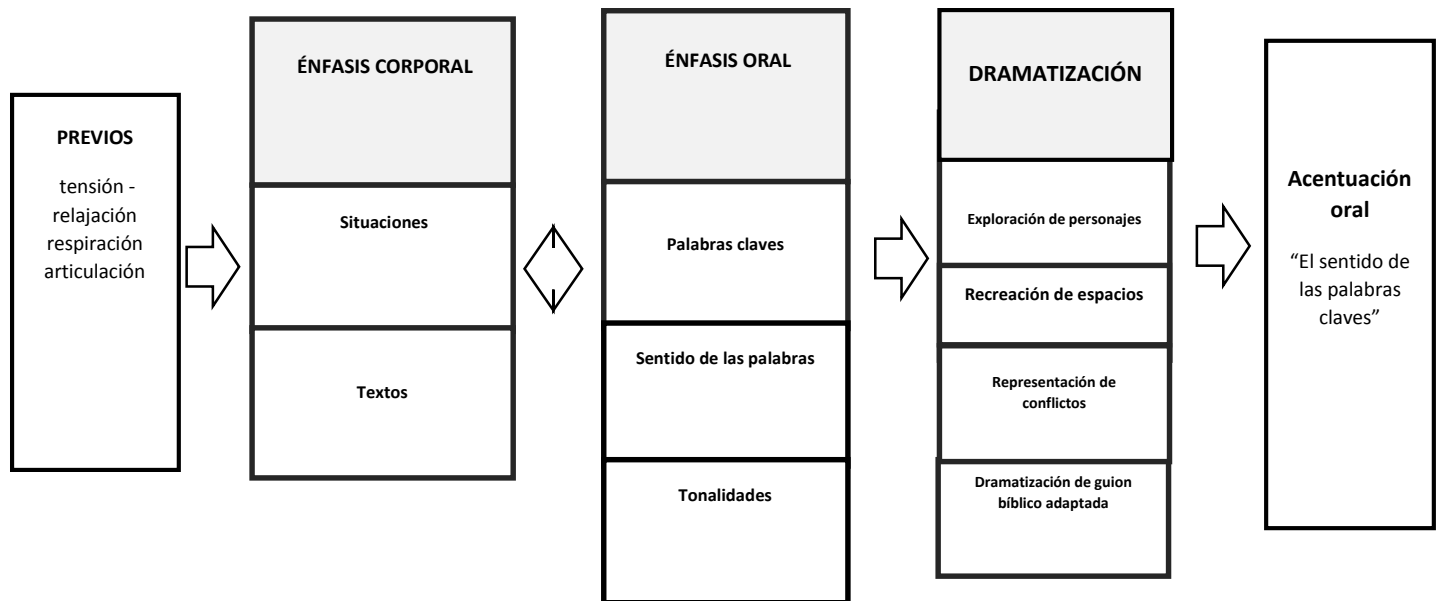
PREVIOS

tensión - relajación respiración articulación

ÉNFASIS CORPORAL

Situaciones

Textos

ÉNFASIS ORAL

Palabras claves

Sentido de las palabras

Tonalidades

DRAMATIZACIÓN

Exploración de personajes

Recreación de espacios

Representación de conflictos

Dramatización de guion bíblico adaptada

Acentuación oral

"El sentido de las palabras claves"